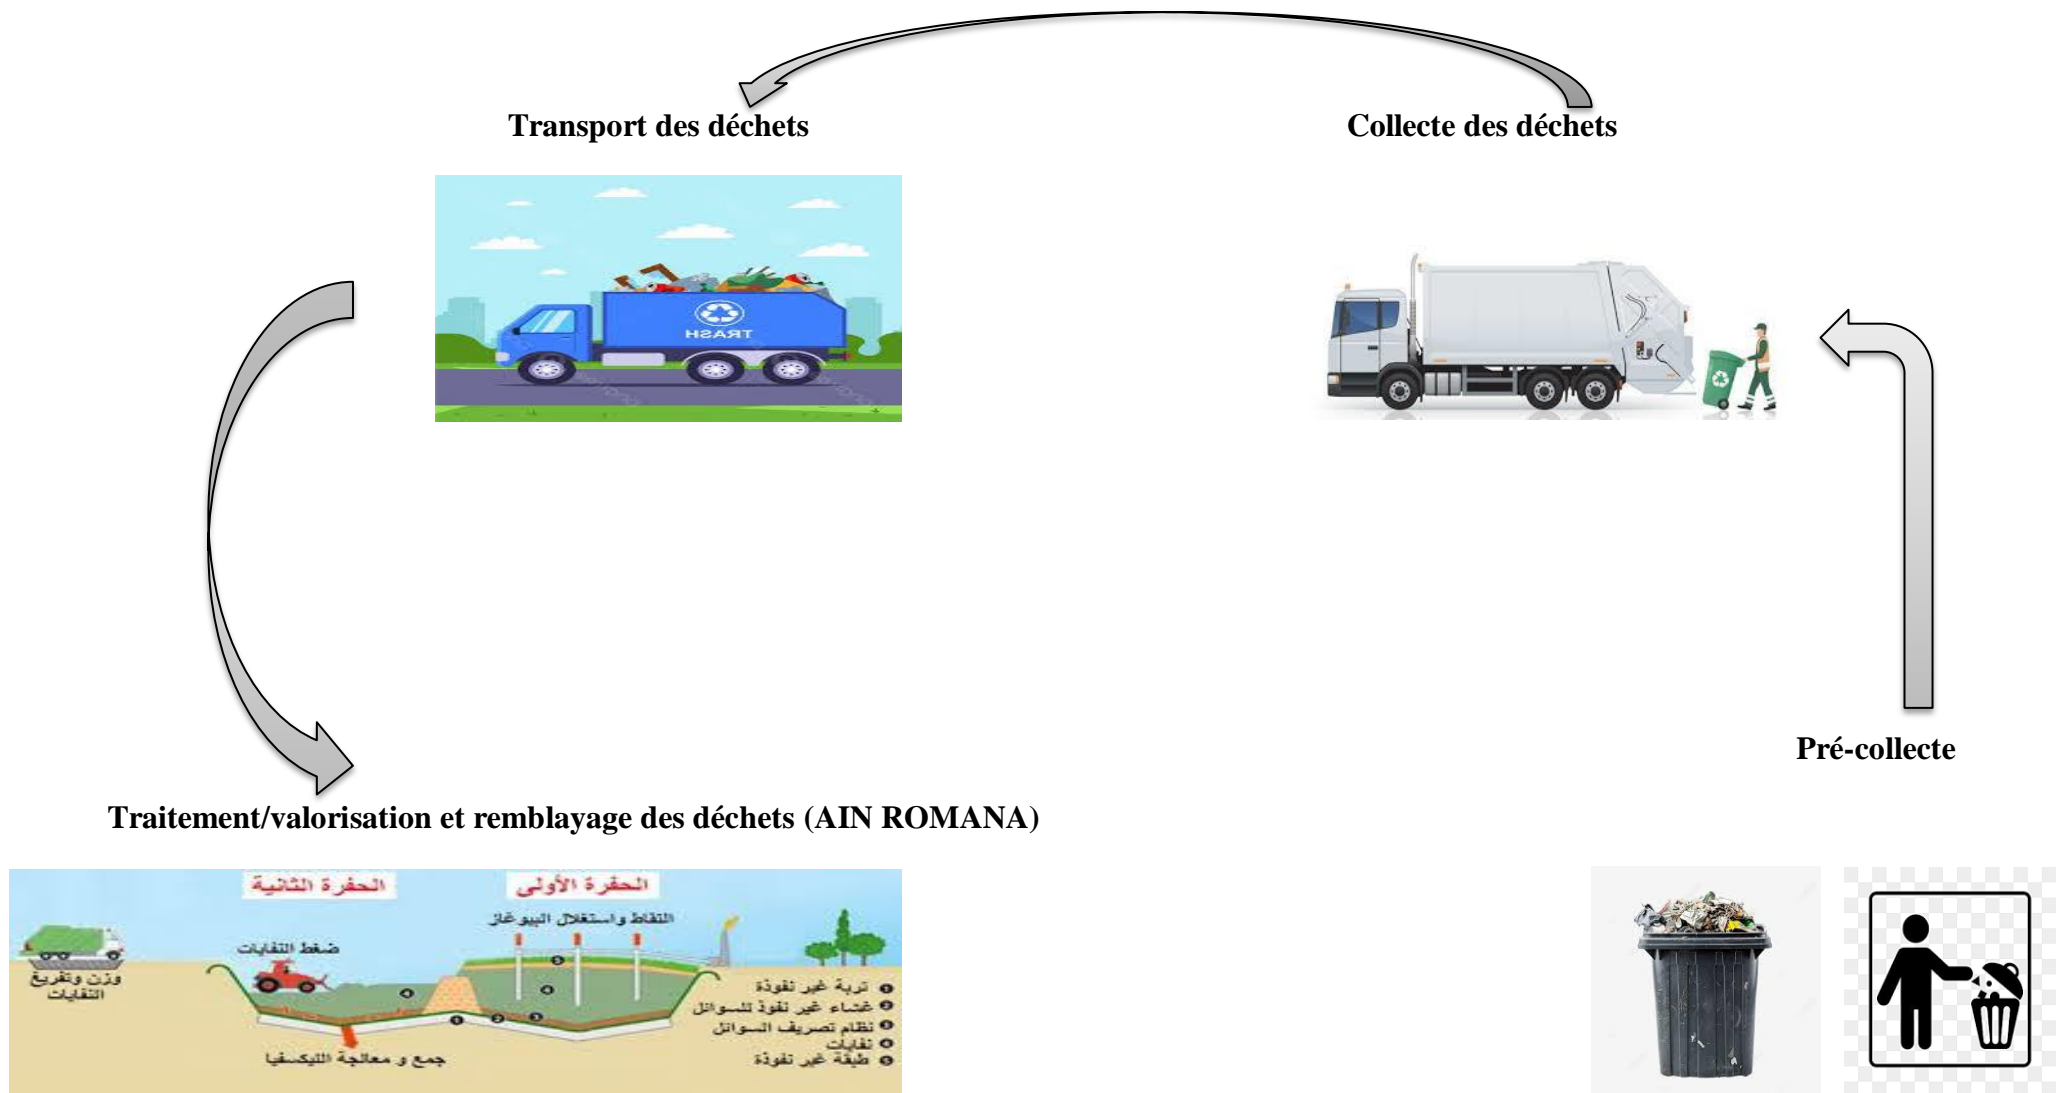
Transport des déchets

Collecte des déchets

TRASH

Pré-collecte

Traitement/valorisation et remblayage des déchets (AIN ROMANA)

الحفرة الثانية

الحفرة الأولى

التقاط واستغلال البيوغاز

ضغط النفايات

وزن وتفريغ النفايات

① تربة غير نفوذة
② غشاء غير نفوذ للسوائل
③ نظام تصريف السوائل
④ نفايات
⑤ طبقة غير نفوذة

جمع و معالجة الليكسفيا